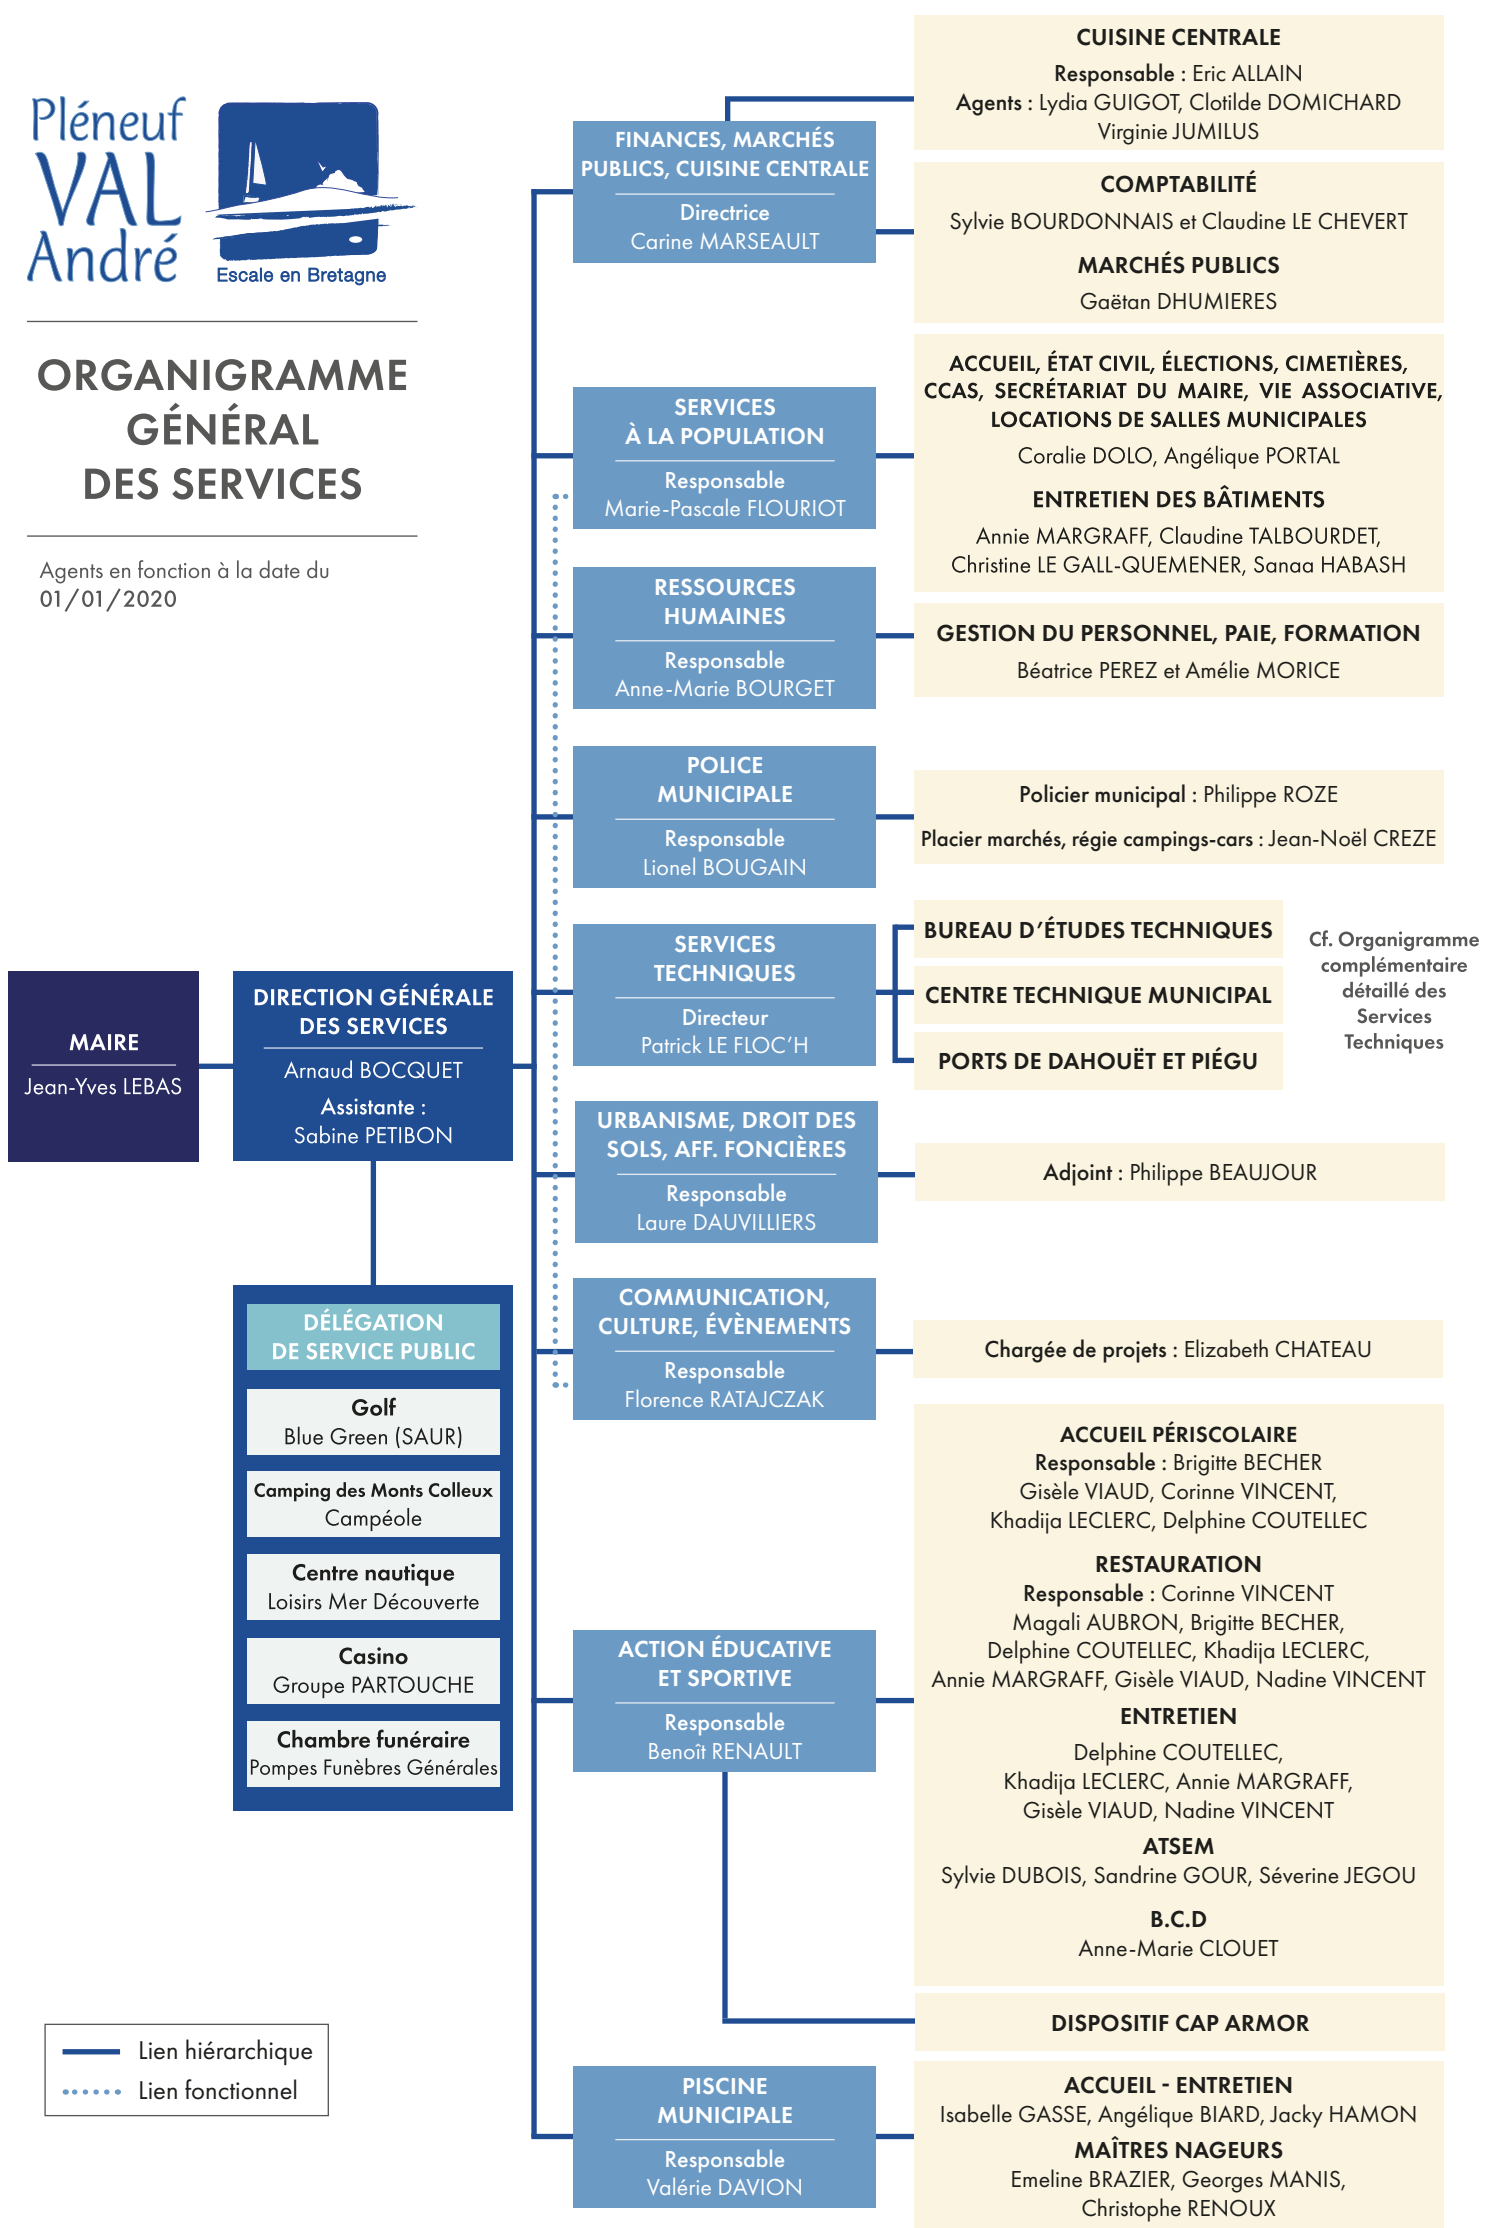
Pléneuf VAL André
Escale en Bretagne

ORGANIGRAMME GÉNÉRAL DES SERVICES

Agents en fonction à la date du 01/01/2020

MAIRE
Jean-Yves LEBAS

DIRECTION GÉNÉRALE DES SERVICES
Arnaud BOCQUET
Assistante :
Sabine PETIBON

DÉLÉGATION DE SERVICE PUBLIC

Golf
Blue Green (SAUR)

Camping des Monts Colleux
Campéole

Centre nautique
Loisirs Mer Découverte

Casino
Groupe PARTOUCHE

Chambre funéraire
Pompes Funèbres Générales

Lien hiérarchique
Lien fonctionnel

FINANCES, MARCHÉS PUBLICS, CUISINE CENTRALE
Directrice
Carine MARSEAULT

CUISINE CENTRALE
Responsable : Eric ALLAIN
Agents : Lydia GUIGOT, Clotilde DOMICHARD
Virginie JUMILUS

COMPTABILITÉ
Sylvie BOURDONNAIS et Claudine LE CHEVERT

MARCHÉS PUBLICS
Gaëtan DHUMIERES

SERVICES À LA POPULATION
Responsable
Marie-Pascale FLOURIOT

ACCUEIL, ÉTAT CIVIL, ÉLECTIONS, CIMETIÈRES, CCAS, SECRÉTARIAT DU MAIRE, VIE ASSOCIATIVE, LOCATIONS DE SALLES MUNICIPALES
Coralie DOLO, Angélique PORTAL

ENTRETIEN DES BÂTIMENTS
Annie MARGRAFF, Claudine TALBOURDET, Christine LE GALL-QUEMENER, Sanaa HABASH

RESSOURCES HUMAINES
Responsable
Anne-Marie BOURGET

GESTION DU PERSONNEL, PAIE, FORMATION
Béatrice PEREZ et Amélie MORICE

POLICE MUNICIPALE
Responsable
Lionel BOUGAIN

Policier municipal : Philippe ROZE
Placier marchés, régie campings-cars : Jean-Noël CREZE

SERVICES TECHNIQUES
Directeur
Patrick LE FLOC'H

BUREAU D'ÉTUDES TECHNIQUES
CENTRE TECHNIQUE MUNICIPAL
PORTS DE DAHOUËT ET PIÉGU

Cf. Organigramme complémentaire détaillé des Services Techniques

URBANISME, DROIT DES SOLS, AFF. FONCIÈRES
Responsable
Laure DAUVILLIERS

Adjoint : Philippe BEAUJOUR

COMMUNICATION, CULTURE, ÉVÈNEMENTS
Responsable
Florence RATAJCZAK

Chargée de projets : Elizabeth CHATEAU

ACTION ÉDUCATIVE ET SPORTIVE
Responsable
Benoît RENAULT

ACCUEIL PÉRISCOLAIRE
Responsable : Brigitte BECHER
Gisèle VIAUD, Corinne VINCENT, Khadija LECLERC, Delphine COUTELLEC

RESTAURATION
Responsable : Corinne VINCENT
Magali AUBRON, Brigitte BECHER, Delphine COUTELLEC, Khadija LECLERC, Annie MARGRAFF, Gisèle VIAUD, Nadine VINCENT

ENTRETIEN
Delphine COUTELLEC, Khadija LECLERC, Annie MARGRAFF, Gisèle VIAUD, Nadine VINCENT

ATSEM
Sylvie DUBOIS, Sandrine GOUR, Séverine JEGOU

B.C.D
Anne-Marie CLOUET

DISPOSITIF CAP ARMOR

PISCINE MUNICIPALE
Responsable
Valérie DAVION

ACCUEIL - ENTRETIEN
Isabelle GASSE, Angélique BIARD, Jacky HAMON

MAÎTRES NAGEURS
Emeline BRAZIER, Georges MANIS, Christophe RENOUX